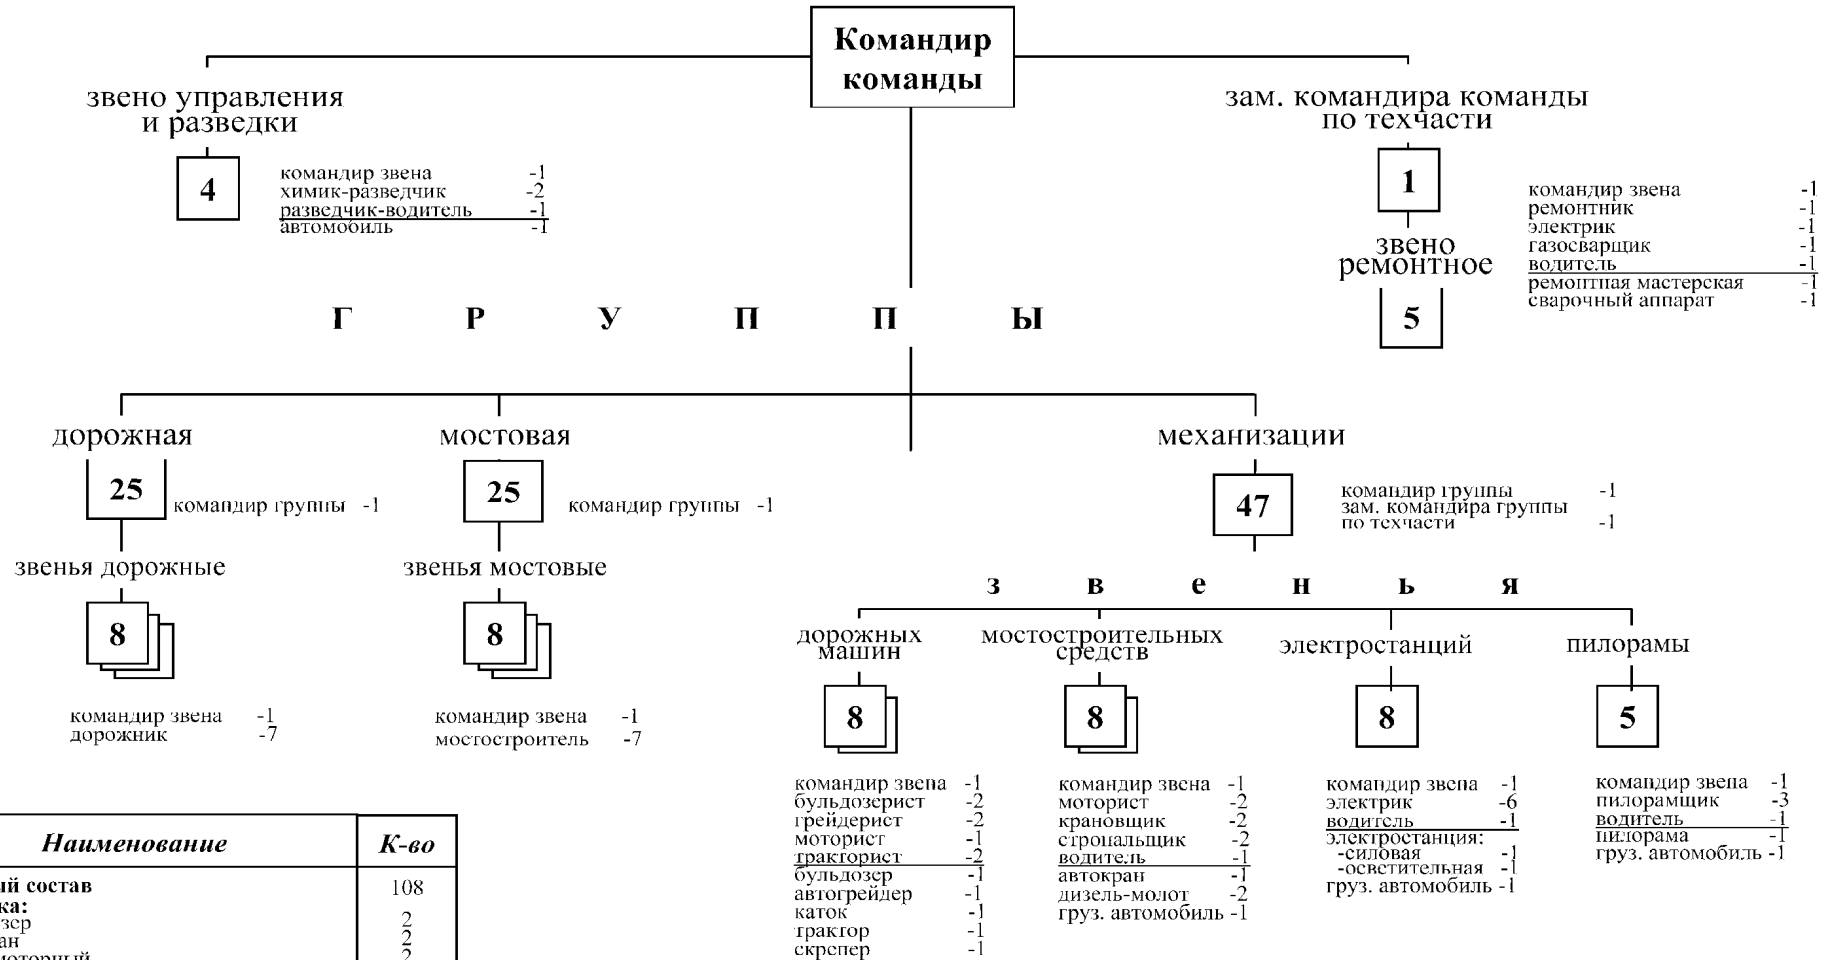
Командир команды

звено управления и разведки

4

командир звена -1
химик-разведчик -2
разведчик-водитель -1
автомобиль -1

зам. командира команды по техчасти

1

звено ремонтное

5

командир звена -1
ремонтник -1
электрик -1
газосварщик -1
водитель -1
ремонтная мастерская -1
сварочный аппарат -1

Г Р У П П Ы

дорожная

25

командир группы -1

звенья дорожные

8

командир звена -1
дорожник -7

мостовая

25

командир группы -1

звенья мостовые

8

командир звена -1
мостостроитель -7

механизации

47

командир группы -1
зам. командира группы по техчасти -1

з в е н ь я

дорожных машин

8

командир звена -1
бульдозерист -2
грейдерист -2
моторист -1
тракторист -2
бульдозер -1
автогрейдер -1
каток -1
трактор -1
скрепер -1

мостостроительных средств

8

командир звена -1
моторист -2
крановщик -2
стропальщик -2
водитель -1
автокран -1
дизель-молот -2
груз. автомобиль -1

электростанций

8

командир звена -1
электрик -6
водитель -1
электростанция:
-силовая -1
-осветительная -1
груз. автомобиль -1

пилорамы

5

командир звена -1
пилорамщик -3
водитель -1
пилорама -1
груз. автомобиль -1

| Наименование | К-во |
|---|---|
| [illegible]й состав | 108 |
| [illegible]ка: | |
| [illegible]зер | 2 |
| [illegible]ан | 2 |
| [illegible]моторный | 2 |